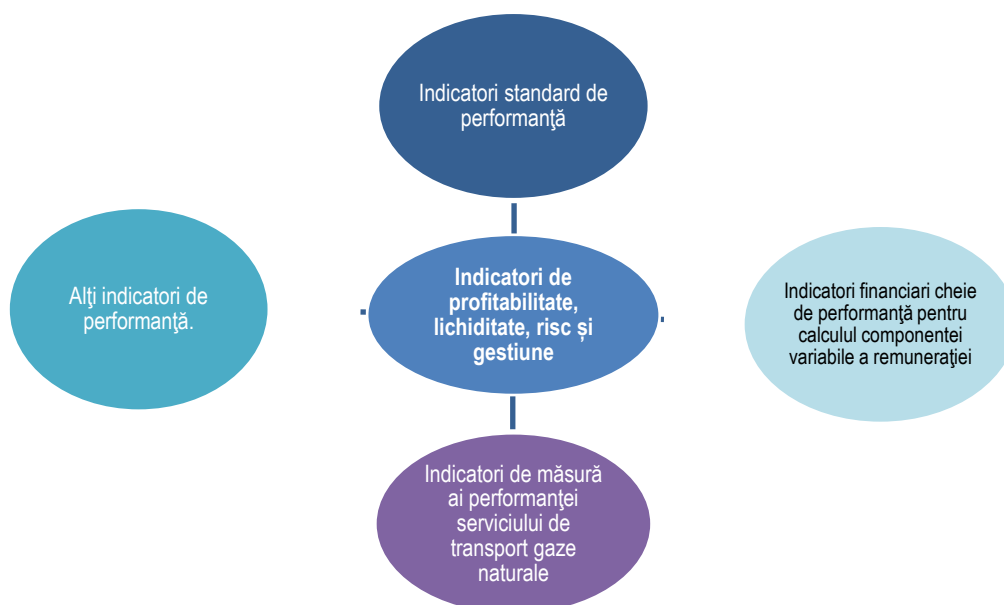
Indicatori standard de performanţă

Alţi indicatori de performanţă.

Indicatori de profitabilitate, lichiditate, risc și gestiune

Indicatori financiari cheie de performanţă pentru calculul componentei variabile a remuneraţiei

Indicatori de măsură ai performanţei serviciului de transport gaze naturale